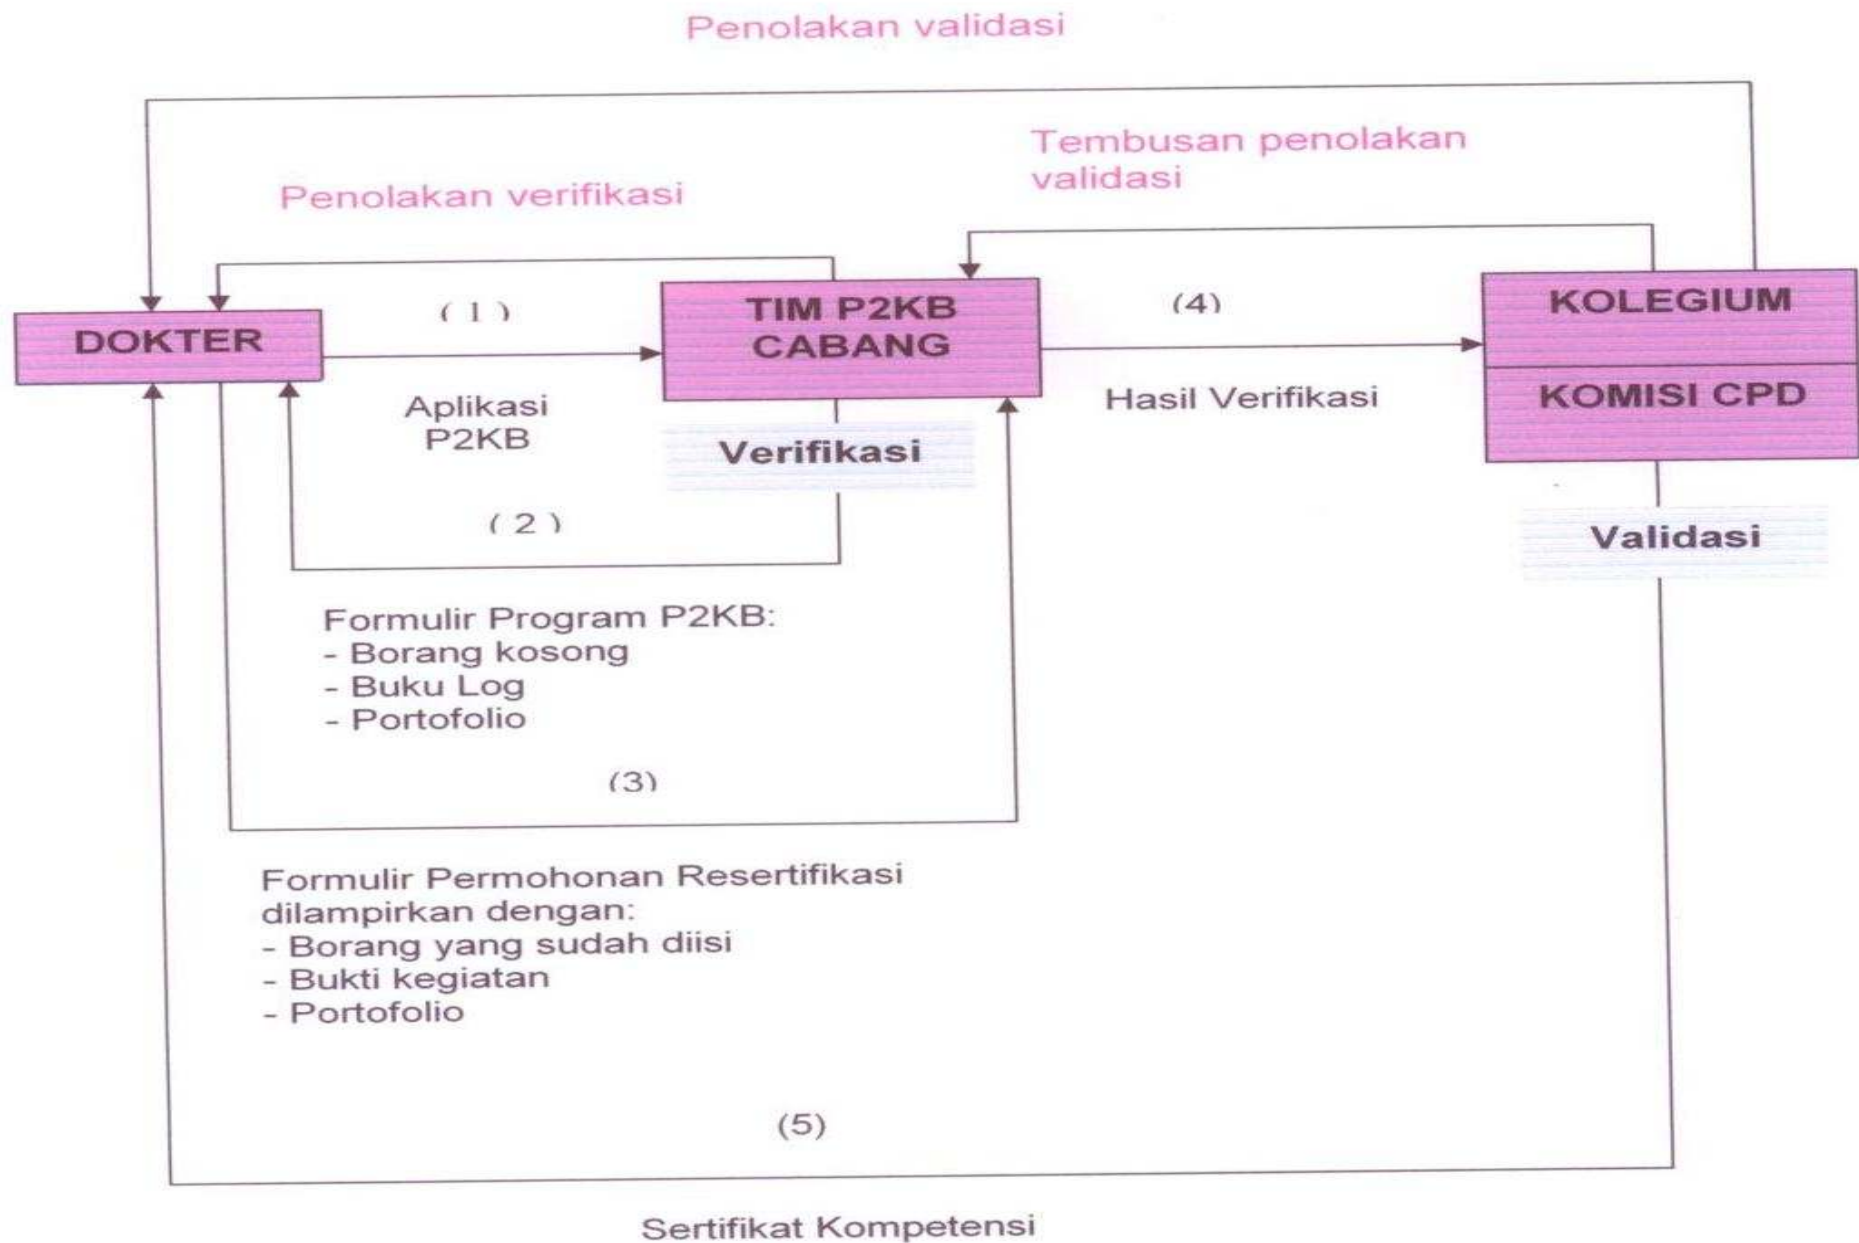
Penolakan validasi

Tembusan penolakan validasi

Penolakan verifikasi

DOKTER

( 1 )

TIM P2KB CABANG

(4)

KOLEGIUM

KOMISI CPD

Aplikasi P2KB

Verifikasi

Hasil Verifikasi

( 2 )

Validasi

Formulir Program P2KB:
- Borang kosong
- Buku Log
- Portofolio

(3)

Formulir Permohonan Resertifikasi dilampirkan dengan:
- Borang yang sudah diisi
- Bukti kegiatan
- Portofolio

(5)

Sertifikat Kompetensi